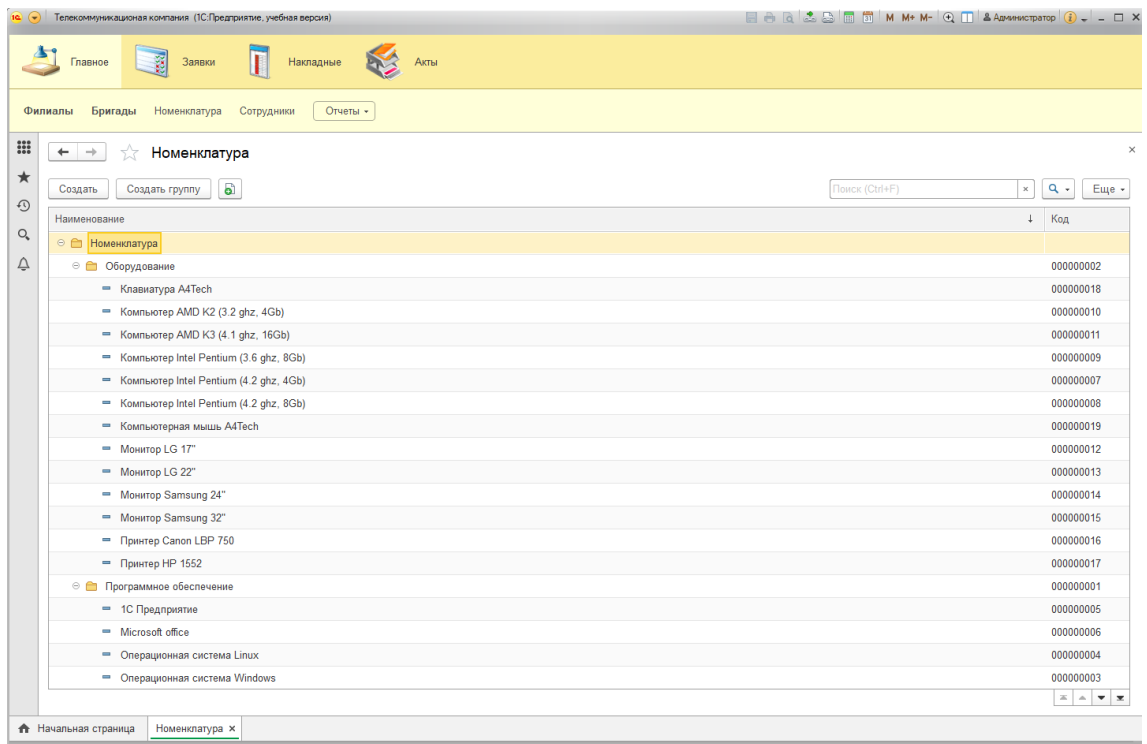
Телекоммуникационая компания (1С:Предприятие, учебная версия)

M M+ M- Администратор

Главное Заявки Накладные Акты

Филиалы Бригады Номенклатура Сотрудники Отчеты

Номенклатура

Создать Создать группу

Поиск (Ctrl+F)

Еще

| Наименование | Код |
|---|---|
| Номенклатура | |
| Оборудование | 000000002 |
| Клавиатура A4Tech | 000000018 |
| Компьютер AMD K2 (3.2 ghz, 4Gb) | 000000010 |
| Компьютер AMD K3 (4.1 ghz, 16Gb) | 000000011 |
| Компьютер Intel Pentium (3.6 ghz, 8Gb) | 000000009 |
| Компьютер Intel Pentium (4.2 ghz, 4Gb) | 000000007 |
| Компьютер Intel Pentium (4.2 ghz, 8Gb) | 000000008 |
| Компьютерная мышь A4Tech | 000000019 |
| Монитор LG 17" | 000000012 |
| Монитор LG 22" | 000000013 |
| Монитор Samsung 24" | 000000014 |
| Монитор Samsung 32" | 000000015 |
| Принтер Canon LBP 750 | 000000016 |
| Принтер HP 1552 | 000000017 |
| Программное обеспечение | 000000001 |
| 1С Предприятие | 000000005 |
| Microsoft office | 000000006 |
| Операционная система Linux | 000000004 |
| Операционная система Windows | 000000003 |

Начальная страница Номенклатура ×